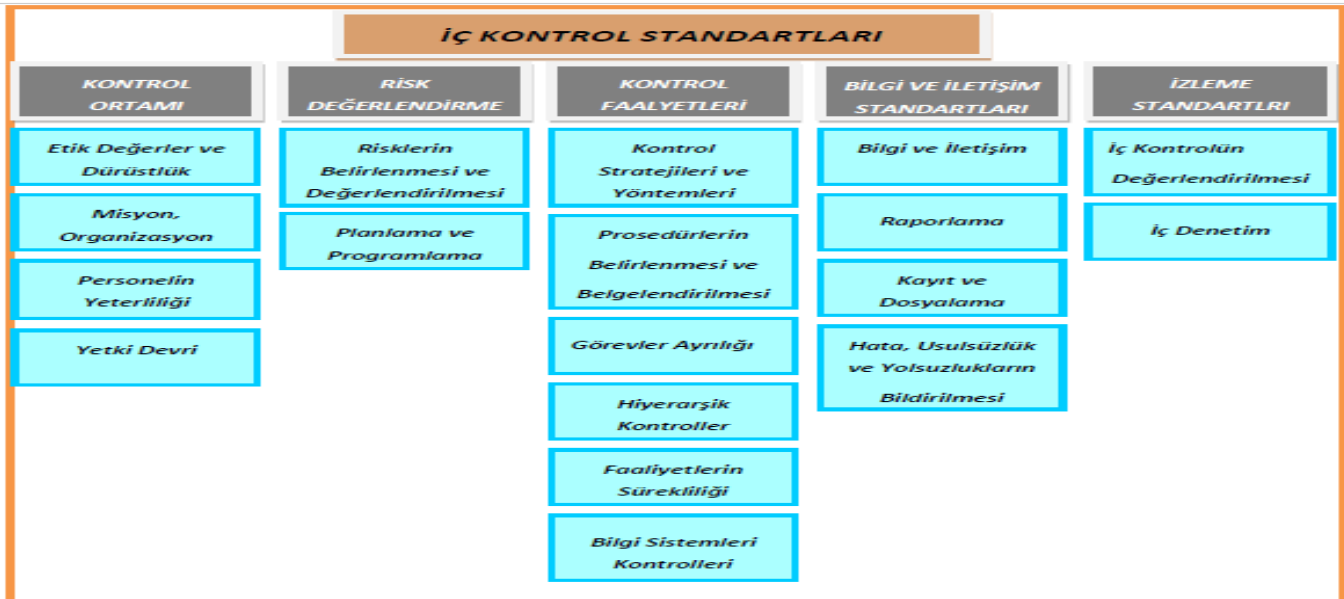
İÇ KONTROL STANDARTLARI

KONTROL ORTAMI

Etik Değerler ve Dürüstlük

Misyon, Organizasyon

Personelin Yeterliliği

Yetki Devri

RİSK DEĞERLENDİRME

Risklerin Belirlenmesi ve Değerlendirilmesi

Planlama ve Programlama

KONTROL FAALYETLERİ

Kontrol Stratejileri ve Yöntemleri

Prosedürlerin Belirlenmesi ve Belgelendirilmesi

Görevler Ayrılığı

Hiyerarşik Kontroller

Faaliyetlerin Sürekliliği

Bilgi Sistemleri Kontrolleri

BİLGİ VE İLETİŞİM STANDARTLARI

Bilgi ve İletişim

Raporlama

Kayıt ve Dosyalama

Hata, Usulsüzlük ve Yolsuzlukların Bildirilmesi

İZLEME STANDARTLRI

İç Kontrolün Değerlendirilmesi

İç Denetim